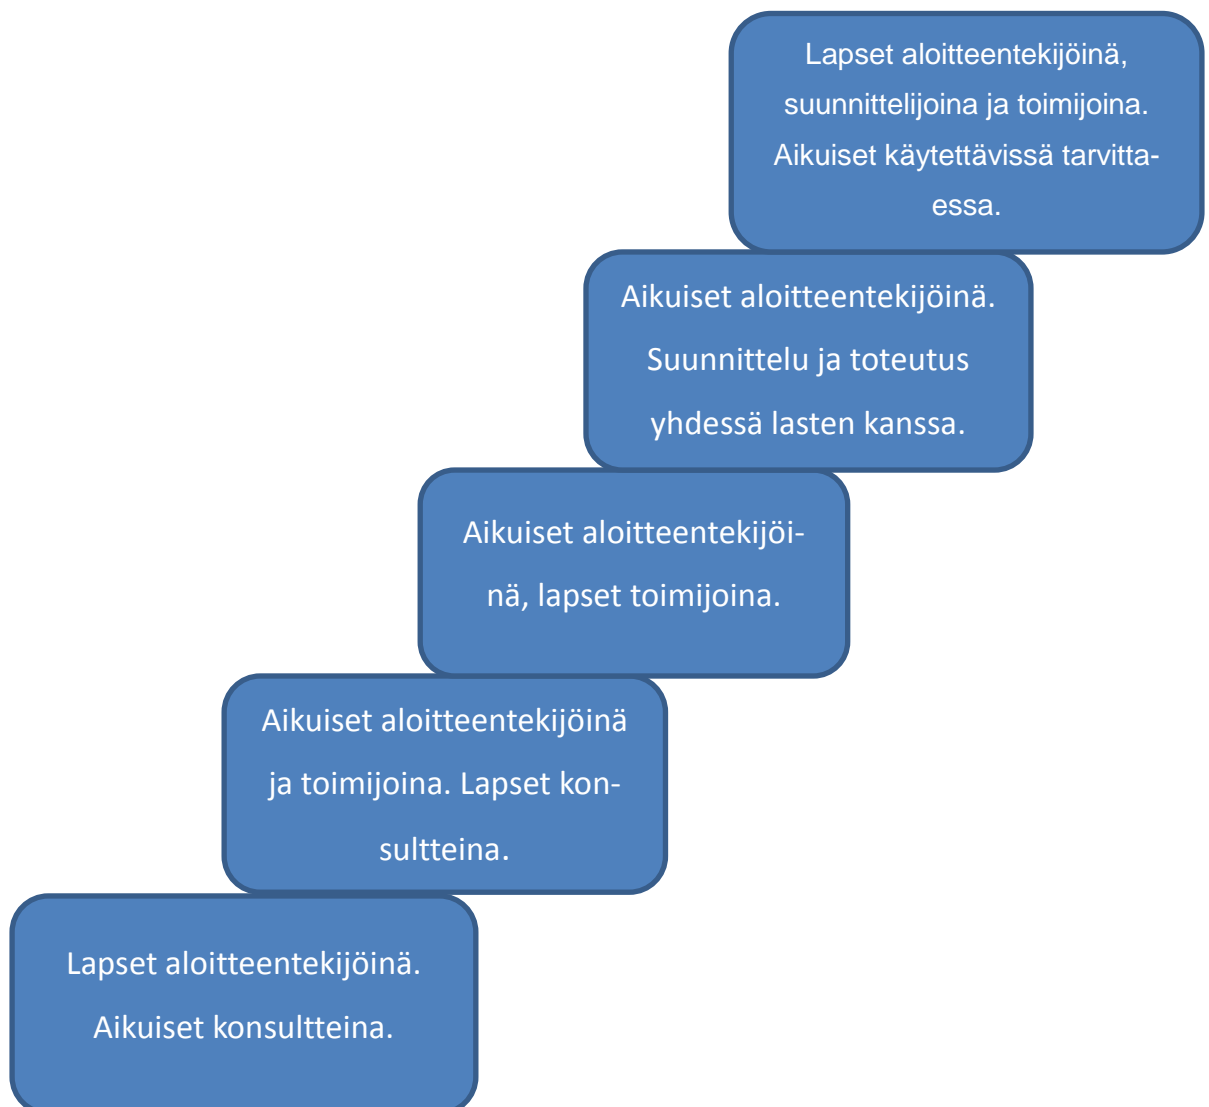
Lapset aloitteentekijöinä, suunnittelijoina ja toimijoina. Aikuiset käytettävissä tarvittaessa.

Aikuiset aloitteentekijöinä. Suunnittelu ja toteutus yhdessä lasten kanssa.

Aikuiset aloitteentekijöinä, lapset toimijoina.

Aikuiset aloitteentekijöinä ja toimijoina. Lapset konsultteina.

Lapset aloitteentekijöinä. Aikuiset konsultteina.